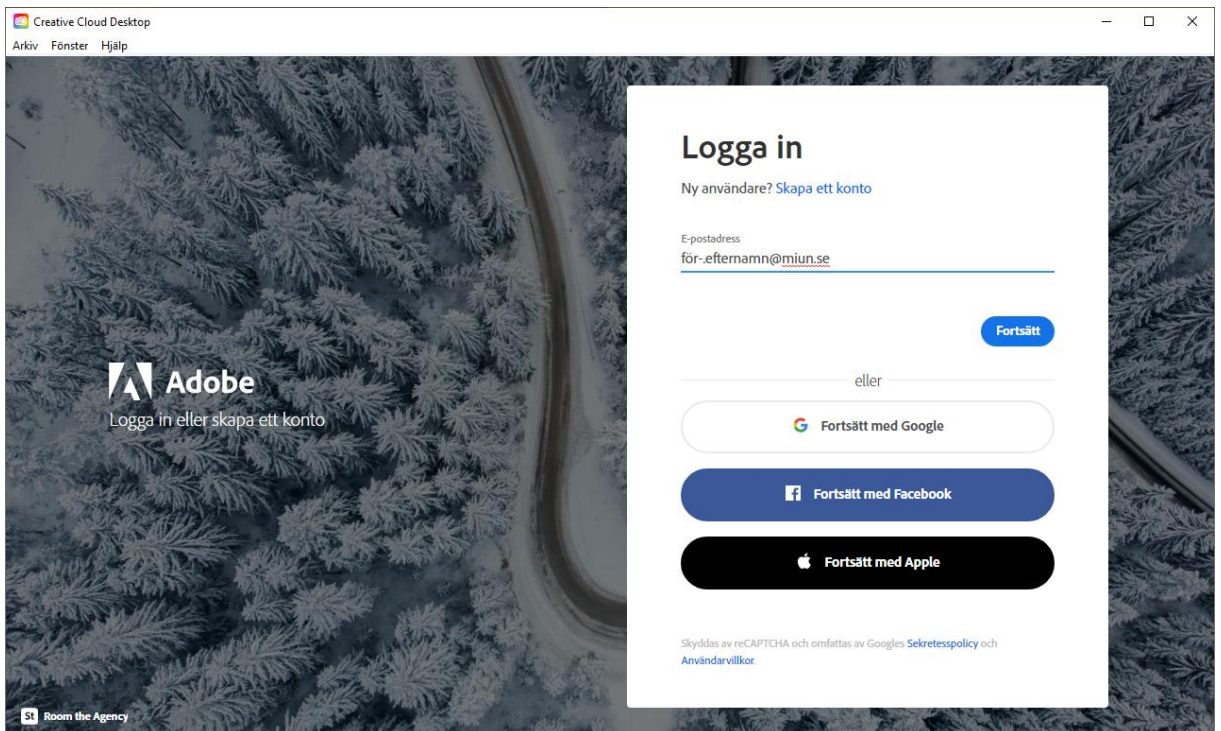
Creative Cloud Desktop
Arkiv Fönster Hjälp

Adobe
Logga in eller skapa ett konto

Logga in
Ny användare? Skapa ett konto

E-postadress
för-.efternamn@miun.se

Fortsätt

eller

Fortsätt med Google

Fortsätt med Facebook

Fortsätt med Apple

Skyddas av reCAPTCHA och omfattas av Googles Sekretesspolicy och Användarvillkor.

St Room the Agency